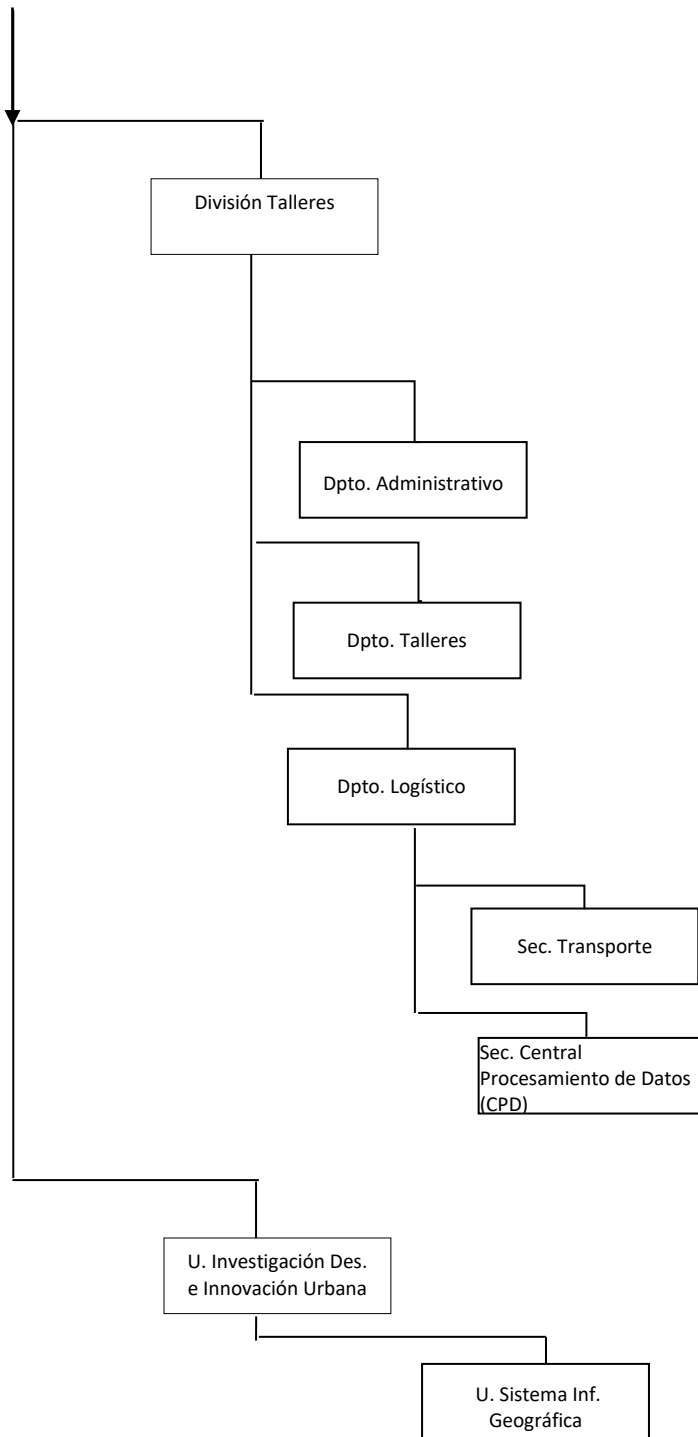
División Talleres

Dpto. Administrativo

Dpto. Talleres

Dpto. Logístico

Sec. Transporte

Sec. Central Procesamiento de Datos (CPD)

U. Investigación Des. e Innovación Urbana

U. Sistema Inf. Geográfica